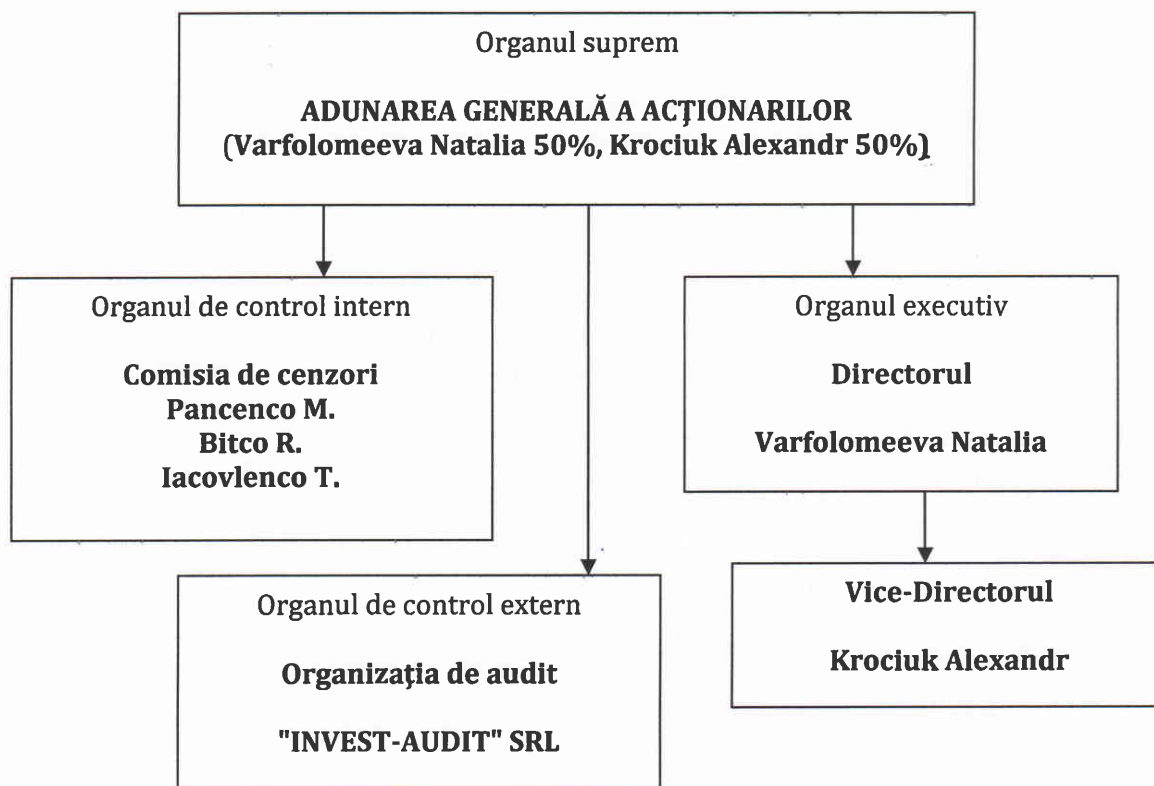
Organul suprem

ADUNAREA GENERALĂ A ACŢIONARILOR
(Varfolomeeva Natalia 50%, Krociuk Alexandr 50%)

Organul de control intern

Comisia de cenzori
Pancenco M.
Bitco R.
Iacovlenco T.

Organul executiv

Directorul

Varfolomeeva Natalia

Organul de control extern

Organizaţia de audit

"INVEST-AUDIT" SRL

Vice-Directorul

Krociuk Alexandr